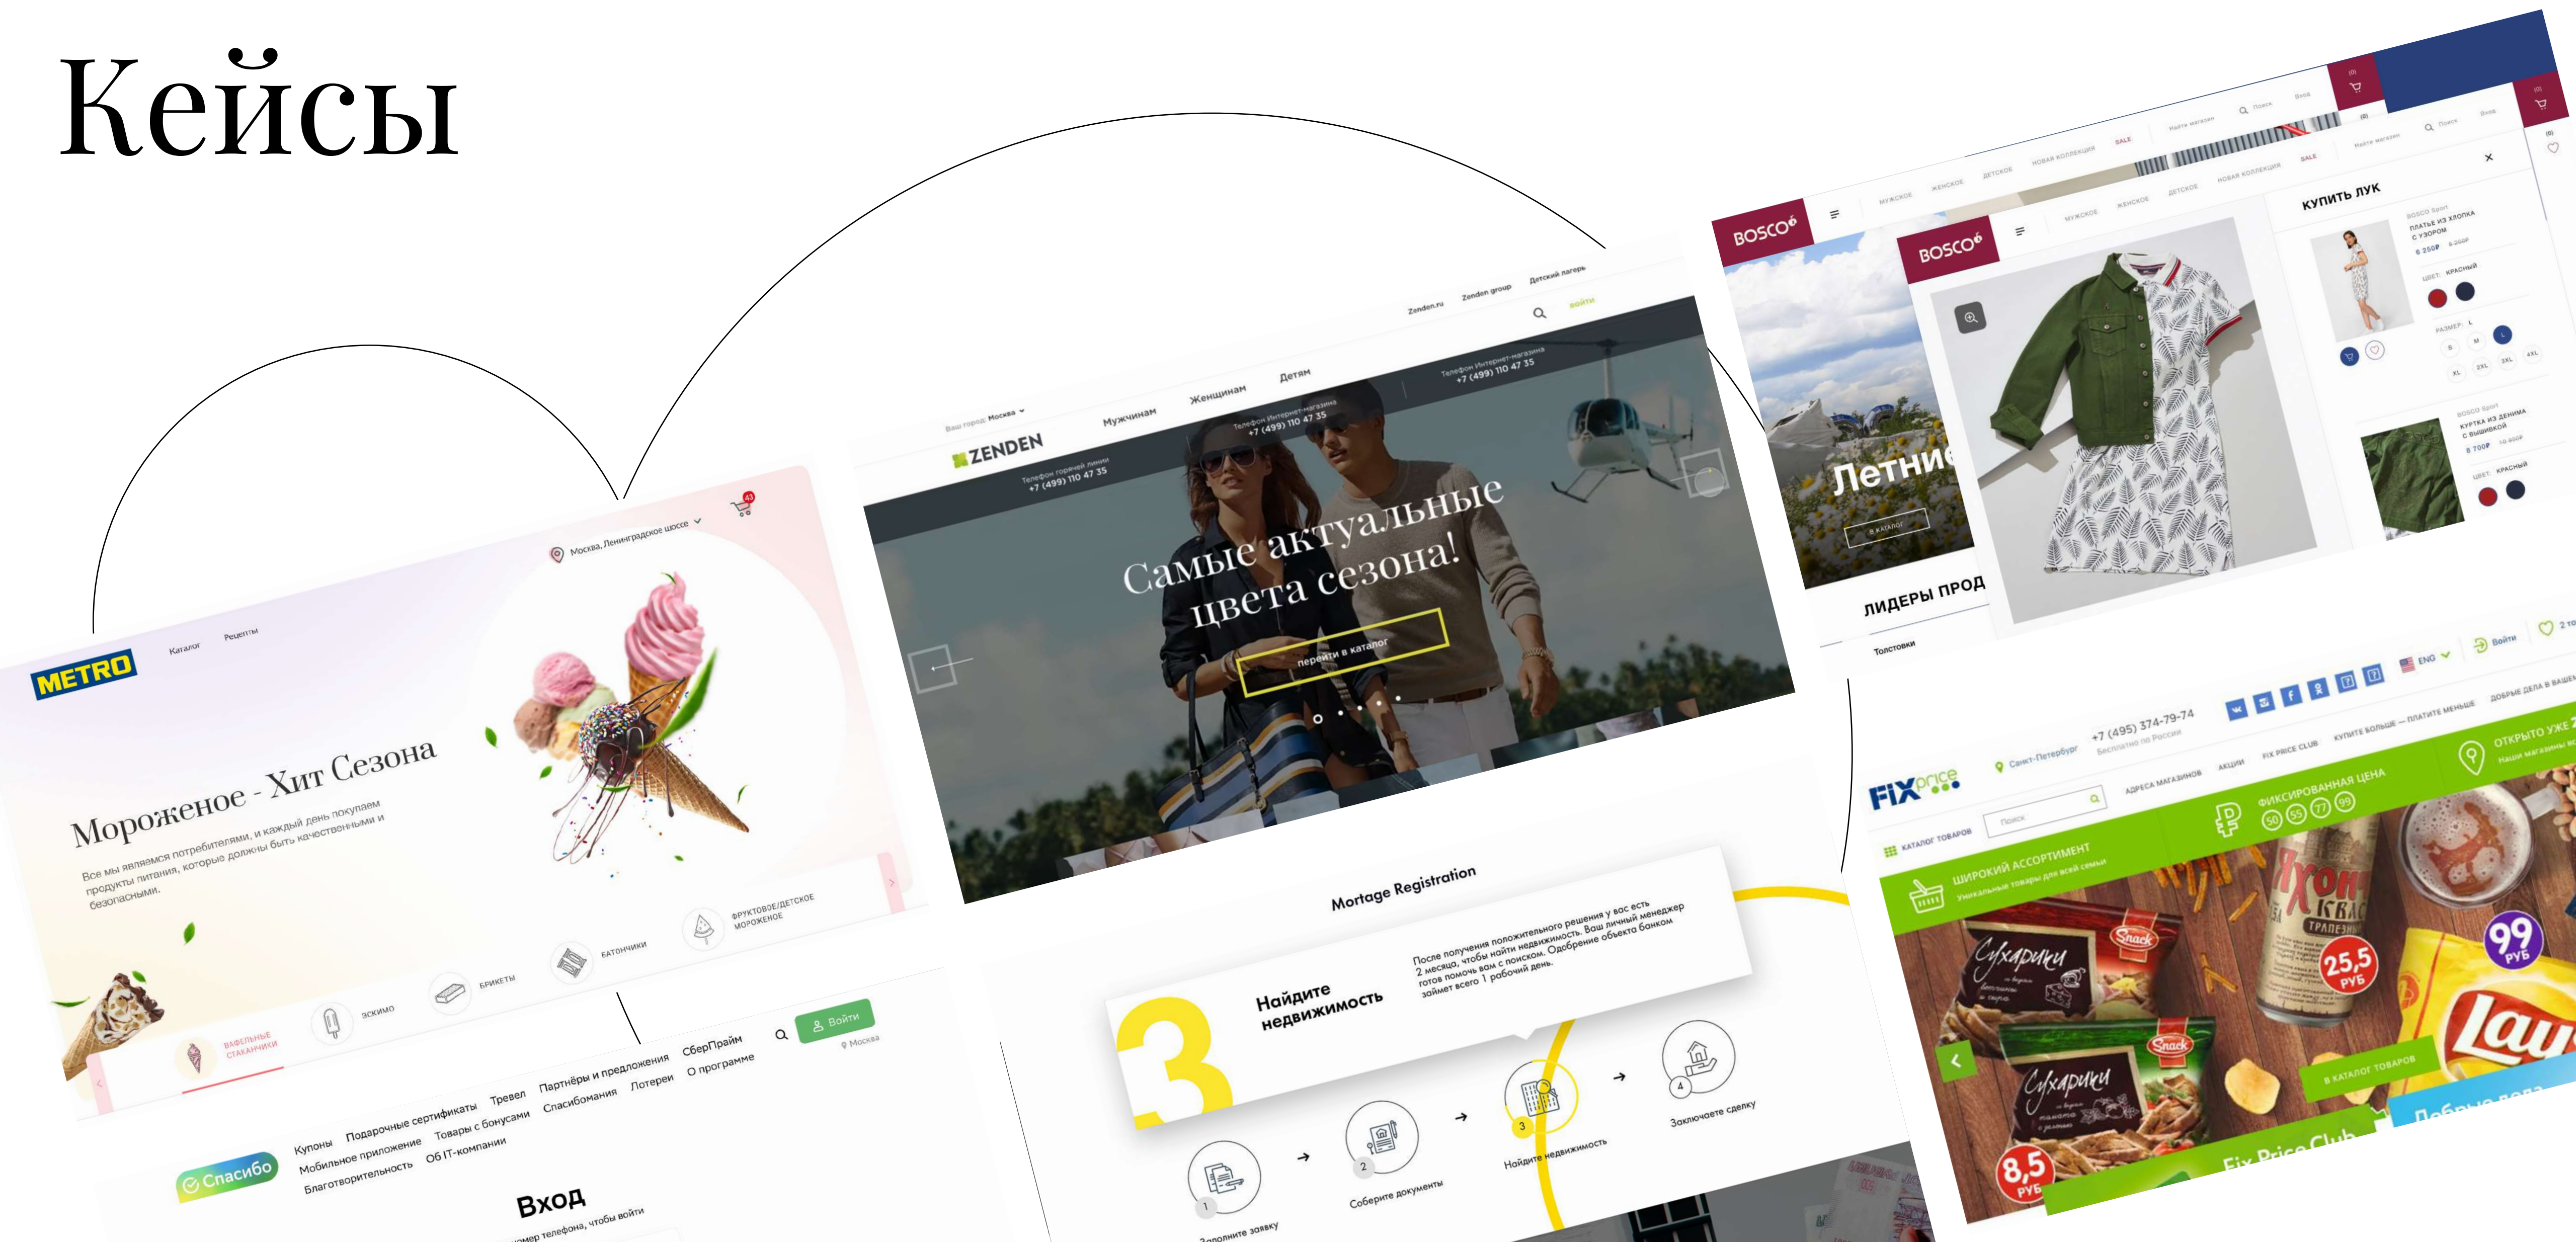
Кейсы

METRO
Каталог
Рецепты
Москва, Ленинградское шоссе
Мороженое - Хит Сезона
Все мы являемся потребителями, и каждый день покупаем продукты питания, которые должны быть качественными и безопасными.
ВАФЕЛЬНЫЕ СТАКАНЧИКИ
ЭСКИМО
БРИКЕТЫ
БАТОНЧИКИ
ФРУКТОВОЕ/ДЕТСКОЕ МОРОЖЕНОЕ

Спасибо
Купоны
Подарочные сертификаты
Тревел
Партнёры и предложения
СберПрайм
Войти
Москва
Мобильное приложение
Товары с бонусами
Спасибомания
Лотереи
О программе
Благотворительность
Об IT-компании
Вход
номер телефона, чтобы войти

ZENDEN
Ваш город: Москва
Zenden.ru
Zenden group
Детский лагерь
Войти
Мужчинам
Женщинам
Детям
Телефон горячей линии +7 (499) 110 47 35
Телефон Интернет-магазина +7 (499) 110 47 35
Самые актуальные цвета сезона!
перейти в каталог

Mortage Registration
3
Найдите недвижимость
После получения положительного решения у вас есть 2 месяца, чтобы найти недвижимость. Ваш личный менеджер готов помочь вам с поиском. Одобрение объекта банком займет всего 1 рабочий день.
1 Заполните заявку
2 Соберите документы
3 Найдите недвижимость
4 Заключаете сделку

BOSCO
МУЖСКОЕ
ЖЕНСКОЕ
ДЕТСКОЕ
НОВАЯ КОЛЛЕКЦИЯ
SALE
Найти магазин
Поиск
Вход
Летние
В КАТАЛОГ
ЛИДЕРЫ ПРОД
Толстовки
КУПИТЬ ЛУК
BOSCO Sport
ПЛАТЬЕ ИЗ ХЛОПКА С УЗОРОМ
6 250₽
ЦВЕТ: КРАСНЫЙ
РАЗМЕР: L
S M L
XL 2XL 3XL 4XL
BOSCO Sport
КУРТКА ИЗ ДЕНИМА С ВЫШИВКОЙ
8 700₽
ЦВЕТ: КРАСНЫЙ

FIX price
Санкт-Петербург
+7 (495) 374-79-74
Бесплатно по России
ENG
Войти
АДРЕСА МАГАЗИНОВ
АКЦИИ
FIX PRICE CLUB
КУПИТЕ БОЛЬШЕ — ПЛАТИТЕ МЕНЬШЕ
ДОБРЫЕ ДЕЛА В ВАШЕ
Поиск
КАТАЛОГ ТОВАРОВ
ФИКСИРОВАННАЯ ЦЕНА
50 55 77 99
ОТКРЫТО УЖЕ
ШИРОКИЙ АССОРТИМЕНТ
Уникальные товары для всей семьи
Сухарики
Snack
25,5 РУБ
99 РУБ
8,5 РУБ
Lay
В КАТАЛОГ ТОВАРОВ
Fix Price Club